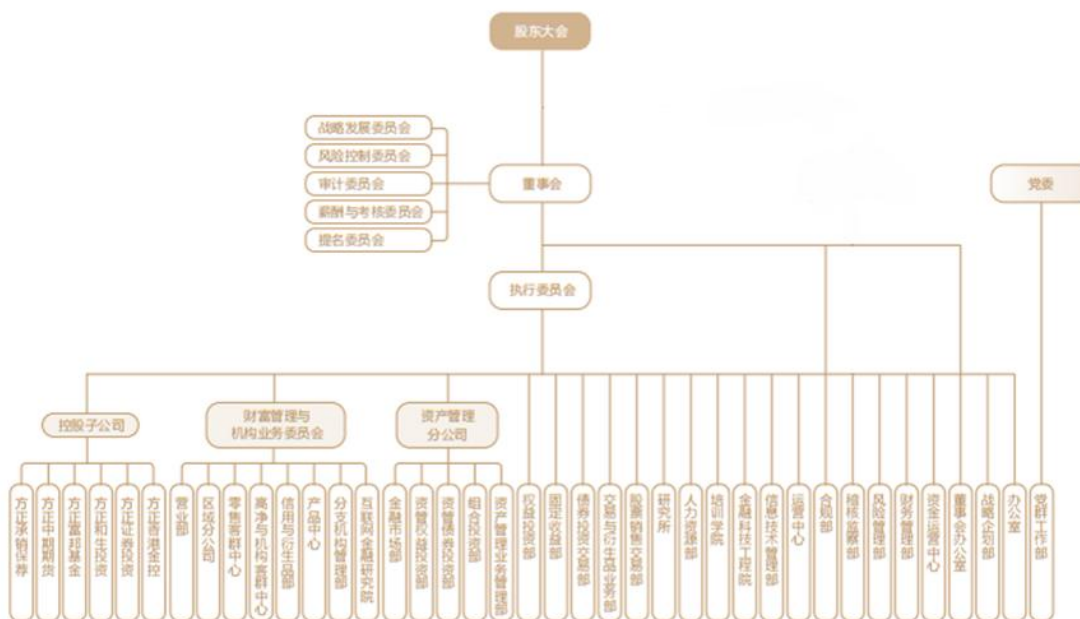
股东大会

战略发展委员会
风险控制委员会
审计委员会
薪酬与考核委员会
提名委员会

董事会

党委

执行委员会

控股子公司

财富管理与机构业务委员会

资产管理分公司

方正承销保荐
方正中期期货
方正富邦基金
方正和生投资
方正证券投资
方正香港金控

营业部
区域分公司
零售客群中心
高净与机构客群中心
信用与衍生品部
产品中心
分支机构管理部
互联网金融研究院

金融市场部
资管权益投资部
资管固收投资部
组合投资部
资产管理业务管理部

权益投资部
固定收益部
债券投资交易部
交易与衍生品业务部
股票销售交易部
研究所
人力资源部
培训学院
金融科技工程院
信息技术管理部
运营中心
合规部
稽核监察部
风险管理部
财务管理部
资金运营中心
董事会办公室
战略企划部
办公室
党群工作部